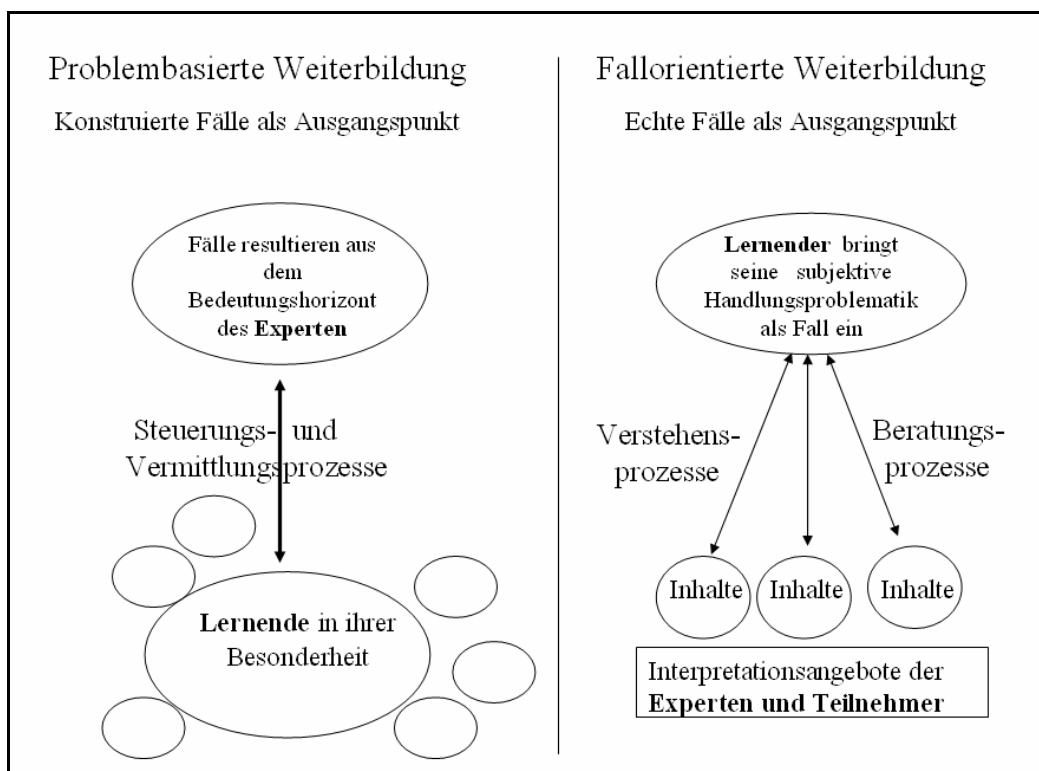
Problembasierte Weiterbildung

Konstruierte Fälle als Ausgangspunkt

Fälle resultieren aus dem Bedeutungshorizont des **Experten**

Steuerungs- und Vermittlungsprozesse

**Lernende** in ihrer Besonderheit

Fallorientierte Weiterbildung

Echte Fälle als Ausgangspunkt

**Lernender** bringt seine subjektive Handlungsproblematik als Fall ein

Verstehens-prozesse

Beratungs-prozesse

Inhalte

Inhalte

Inhalte

Interpretationsangebote der **Experten und Teilnehmer**